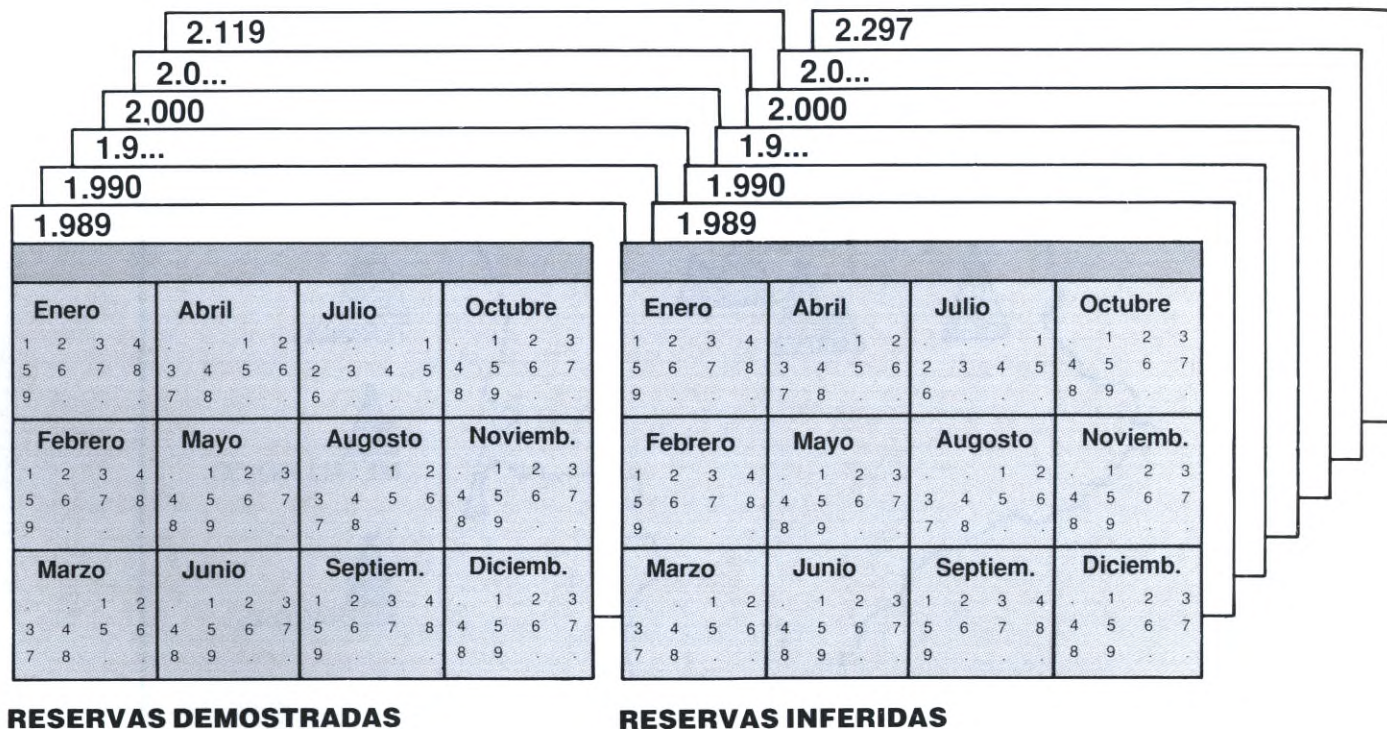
2.119
2.0...
2,000
1.9...
1.990
1.989

| Enero | Abril | Julio | Octubre |
|---|---|---|---|
| 1 2 3 4 5 6 7 8 9 . . . | . . 1 2 3 4 5 6 7 8 . . | . . . 1 2 3 4 5 6 . . . | . 1 2 3 4 5 6 7 8 9 . . |
| Febrero | Mayo | Augosto | Noviemb. |
| 1 2 3 4 5 6 7 8 9 . . . | . 1 2 3 4 5 6 7 8 9 . . | . . 1 2 3 4 5 6 7 8 . . | . 1 2 3 4 5 6 7 8 9 . . |
| Marzo | Junio | Septiem. | Diciemb. |
| . . 1 2 3 4 5 6 7 8 . . | . 1 2 3 4 5 6 7 8 9 . . | 1 2 3 4 5 6 7 8 9 . . . | . 1 2 3 4 5 6 7 8 9 . . |

RESERVAS DEMOSTRADAS

2.297
2.0...
2.000
1.9...
1.990
1.989

| Enero | Abril | Julio | Octubre |
|---|---|---|---|
| 1 2 3 4 5 6 7 8 9 . . . | . . 1 2 3 4 5 6 7 8 . . | . . . 1 2 3 4 5 6 . . . | . 1 2 3 4 5 6 7 8 9 . . |
| Febrero | Mayo | Augosto | Noviemb. |
| 1 2 3 4 5 6 7 8 9 . . . | . 1 2 3 4 5 6 7 8 9 . . | . . 1 2 3 4 5 6 7 8 . . | . 1 2 3 4 5 6 7 8 9 . . |
| Marzo | Junio | Septiem. | Diciemb. |
| . . 1 2 3 4 5 6 7 8 . . | . 1 2 3 4 5 6 7 8 9 . . | 1 2 3 4 5 6 7 8 9 . . . | . 1 2 3 4 5 6 7 8 9 . . |

RESERVAS INFERIDAS